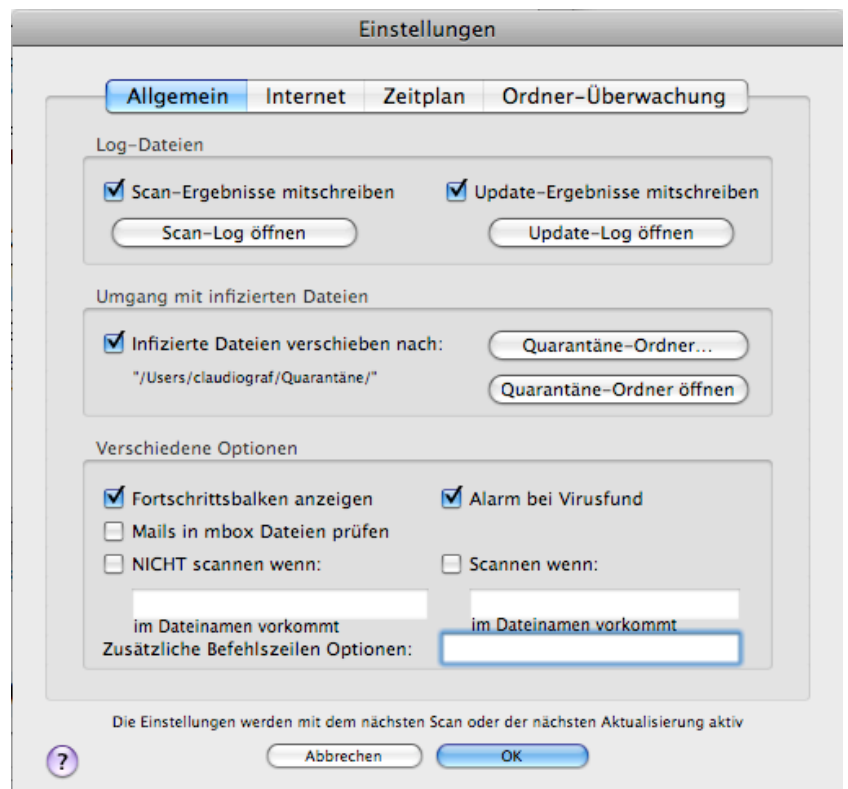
Einstellungen

Allgemein | Internet | Zeitplan | Ordner-Überwachung

Log-Dateien

Scan-Ergebnisse mitschreiben

Update-Ergebnisse mitschreiben

Scan-Log öffnen

Update-Log öffnen

Umgang mit infizierten Dateien

Infizierte Dateien verschieben nach:

Quarantäne-Ordner...

"/Users/claudiograf/Quarantäne/"

Quarantäne-Ordner öffnen

Verschiedene Optionen

Fortschrittsbalken anzeigen

Alarm bei Virusfund

Mails in mbox Dateien prüfen

NICHT scannen wenn:

Scannen wenn:

im Dateinamen vorkommt

im Dateinamen vorkommt

Zusätzliche Befehlszeilen Optionen:

Die Einstellungen werden mit dem nächsten Scan oder der nächsten Aktualisierung aktiv

?

Abbrechen

OK